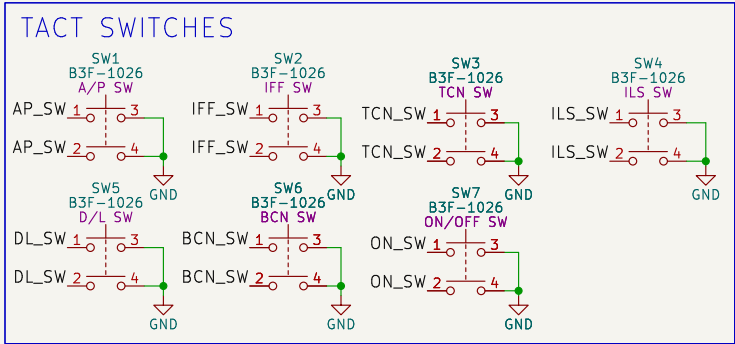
TACT SWITCHES

SW1
B3F-1026
A/P SW
AP_SW 1 3
AP_SW 2 4
GND

SW2
B3F-1026
IFF SW
IFF_SW 1 3
IFF_SW 2 4
GND

SW3
B3F-1026
TCN SW
TCN_SW 1 3
TCN_SW 2 4
GND

SW4
B3F-1026
ILS SW
ILS_SW 1 3
ILS_SW 2 4
GND

SW5
B3F-1026
D/L SW
DL_SW 1 3
DL_SW 2 4
GND

SW6
B3F-1026
BCN SW
BCN_SW 1 3
BCN_SW 2 4
GND

SW7
B3F-1026
ON/OFF SW
ON_SW 1 3
ON_SW 2 4
GND